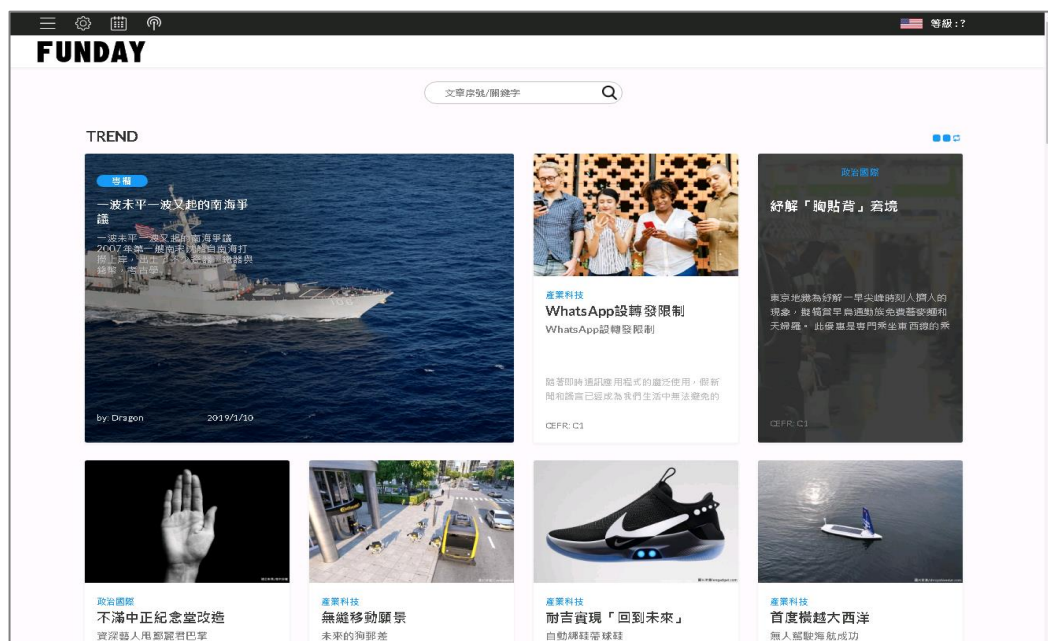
等級：?

FUNDAY

文章序號/關鍵字

TREND

專欄

一波未平一波又起的南海爭議

一波未平一波又起的南海爭議 2007 年第一艘南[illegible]自南海打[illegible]上岸，出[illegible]器與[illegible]

by: Dragon 2019/1/10

產業科技

WhatsApp設轉發限制

WhatsApp設轉發限制

隨著即時通訊應用程式的廣泛使用，假新聞和謠言已經成為我們生活中無法避免的

CEFR: C1

政治國際

紓解「胸貼背」窘境

東京地鐵為紓解一早尖峰時刻人擠人的現象，擬藉贈早餐鼓勵族免費賽麥麵和天婦羅，此優惠是專門乘坐東西線的乘

CEFR: C1

政治國際

不滿中正紀念堂改造

資深藝人甩郭冠君巴掌

產業科技

無縫移動願景

未來的狗郵差

產業科技

耐吉實現「回到未來」

自動綁鞋帶球鞋

產業科技

首度橫越大西洋

無人駕駛海航成功